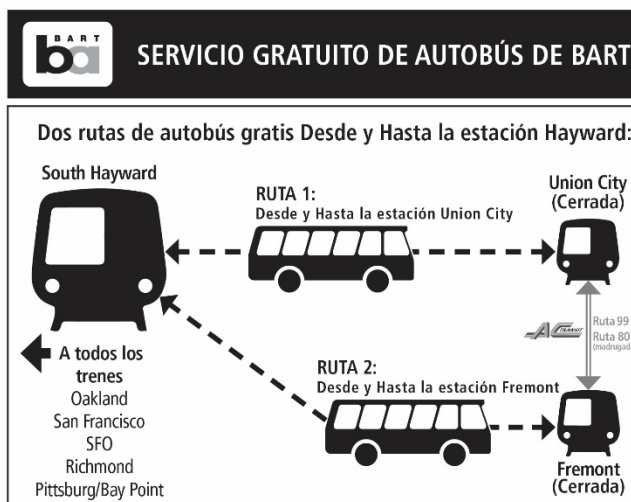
BART ba

SERVICIO GRATUITO DE AUTOBÚS DE BART

Dos rutas de autobús gratis Desde y Hasta la estación Hayward:

South Hayward

RUTA 1:
Desde y Hasta la estación Union City

Union City
(Cerrada)

AC TRANSIT

Ruta 99
Ruta 80
(madrugada)

A todos los trenes
Oakland
San Francisco
SFO
Richmond
Pittsburg/Bay Point

RUTA 2:
Desde y Hasta la estación Fremont

Fremont
(Cerrada)